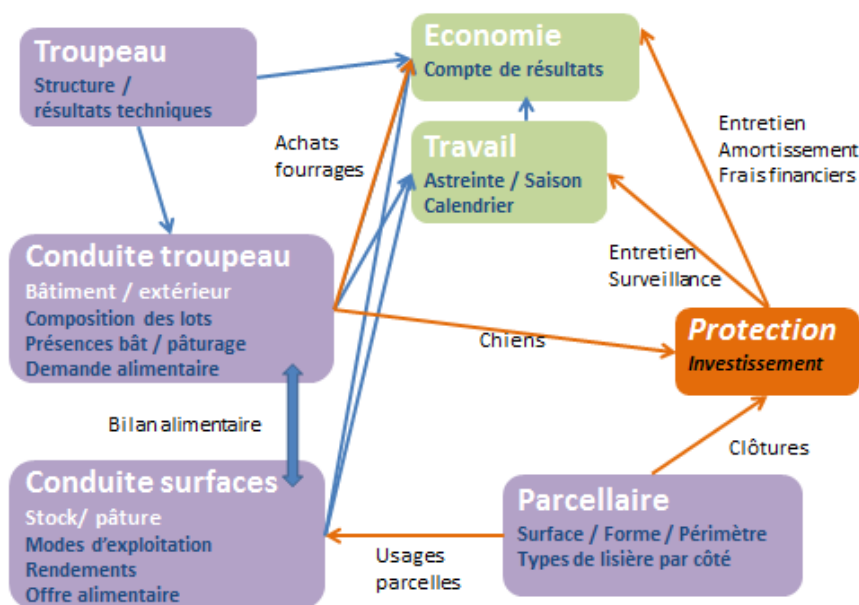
Troupeau
Structure /
résultats techniques

Economie
Compte de résultats

Achats
fourrages

Travail
Astreinte / Saison
Calendrier

Entretien
Amortissement
Frais financiers

Conduite troupeau
Bâtiment / extérieur
Composition des lots
Présences bât / pâturage
Demande alimentaire

Entretien
Surveillance

Chiens

Protection
Investissement

Bilan alimentaire

Clôtures

Conduite surfaces
Stock/ pâture
Modes d'exploitation
Rendements
Offre alimentaire

Parcellaire
Surface / Forme / Périmètre
Types de lisière par côté

Usages
parcelles